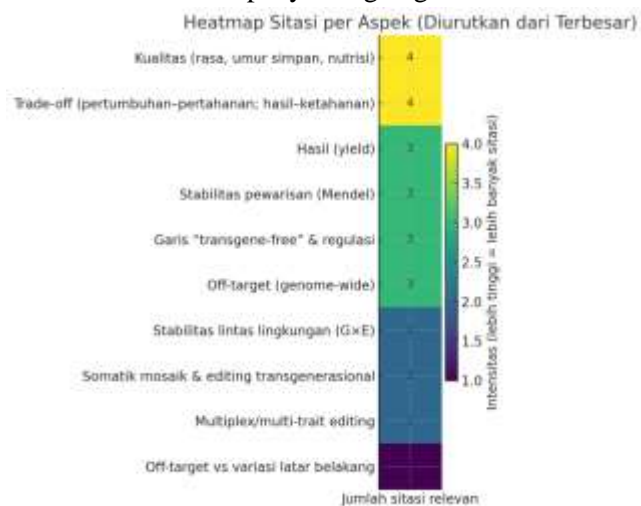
Heatmap Sitasi per Aspek (Diurutkan dari Terbesar)

Kualitas (rasa, umur simpan, nutrisi) 4
Trade-off (pertumbuhan–pertahanan; hasil–ketahanan) 4
Hasil (yield) 3
Stabilitas pewarisan (Mendel) 3
Garis "transgene-free" & regulasi 3
Off-target (genome-wide) 3
Stabilitas lintas lingkungan (G×E) 2
Somatik mosaik & editing transgenerasional 2
Multiplex/multi-trait editing 2
Off-target vs variasi latar belakang 1

Jumlah sitasi relevan

4.0
3.5
3.0
2.5
2.0
1.5
1.0
Intensitas (lebih tinggi = lebih banyak sitasi)